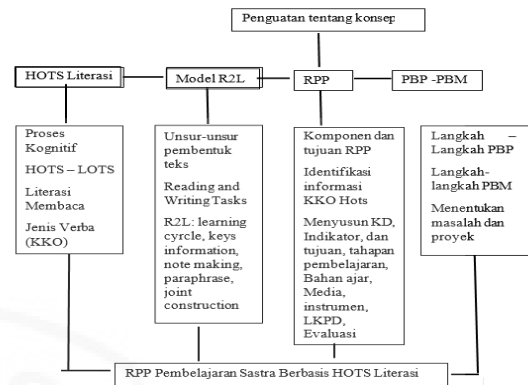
Penguatan tentang konsep

HOTS Literasi

Model R2L

RPP

PBP -PBM

Proses Kognitif

HOTS – LOTS

Literasi Membaca

Jenis Verba (KKO)

Unsur-unsur pembentuk teks

Reading and Writing Tasks

R2L: learning cyrcle, keys information, note making, paraphrase, joint construction

Komponen dan tujuan RPP

Identifikasi informasi KKO Hots

Menyusun KD, Indikator, dan tujuan, tahapan pembelajaran, Bahan ajar, Media, instrumen, LKPD, Evaluasi

Langkah – Langkah PBP

Langkah-langkah PBM

Menentukan masalah dan proyek

RPP Pembelajaran Sastra Berbasis HOTS Literasi